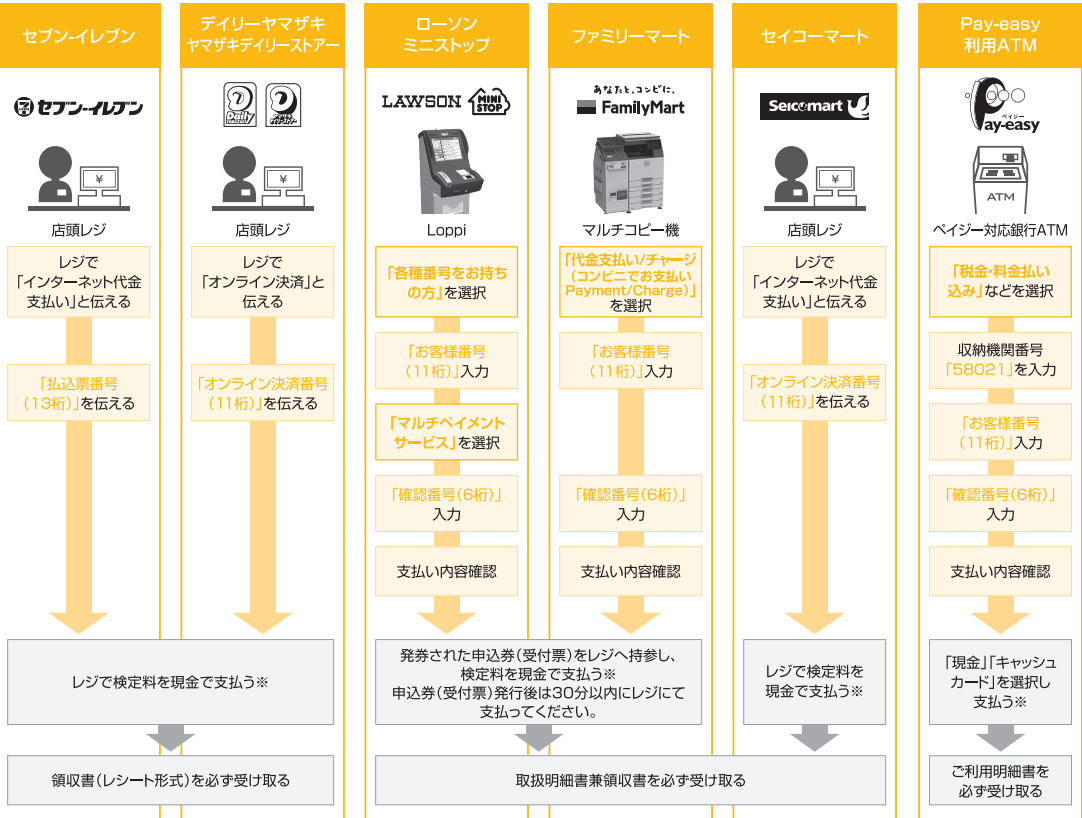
セブン-イレブン

デイリーヤマザキ
ヤマザキデイリーストアー

ローソン
ミニストップ

ファミリーマート

セイコーマート

Pay-easy
利用ATM

セブン-イレブン

LAWSON MINI STOP

あなたと、コンビに、
FamilyMart

Seicomart

ペイジー
Pay-easy

ATM

店頭レジ

店頭レジ

Loppi

マルチコピー機

店頭レジ

ペイジー対応銀行ATM

レジで「インターネット代金支払い」と伝える

「払込票番号（13桁）」を伝える

レジで「オンライン決済」と伝える

「オンライン決済番号（11桁）」を伝える

「各種番号をお持ちの方」を選択

「お客様番号（11桁）」入力

「マルチペイメントサービス」を選択

「確認番号（6桁）」入力

支払い内容確認

「代金支払い/チャージ（コンビニでお支払いPayment/Charge）」を選択

「お客様番号（11桁）」入力

「確認番号（6桁）」入力

支払い内容確認

レジで「インターネット代金支払い」と伝える

「オンライン決済番号（11桁）」を伝える

「税金・料金払い込み」などを選択

収納機関番号「58021」を入力

「お客様番号（11桁）」入力

「確認番号（6桁）」入力

支払い内容確認

レジで検定料を現金で支払う※

発券された申込券（受付票）をレジへ持参し、検定料を現金で支払う※
申込券（受付票）発行後は30分以内にレジにて支払ってください。

レジで検定料を現金で支払う※

「現金」「キャッシュカード」を選択し支払う※

領収書（レシート形式）を必ず受け取る

取扱明細書兼領収書を必ず受け取る

ご利用明細書を必ず受け取る